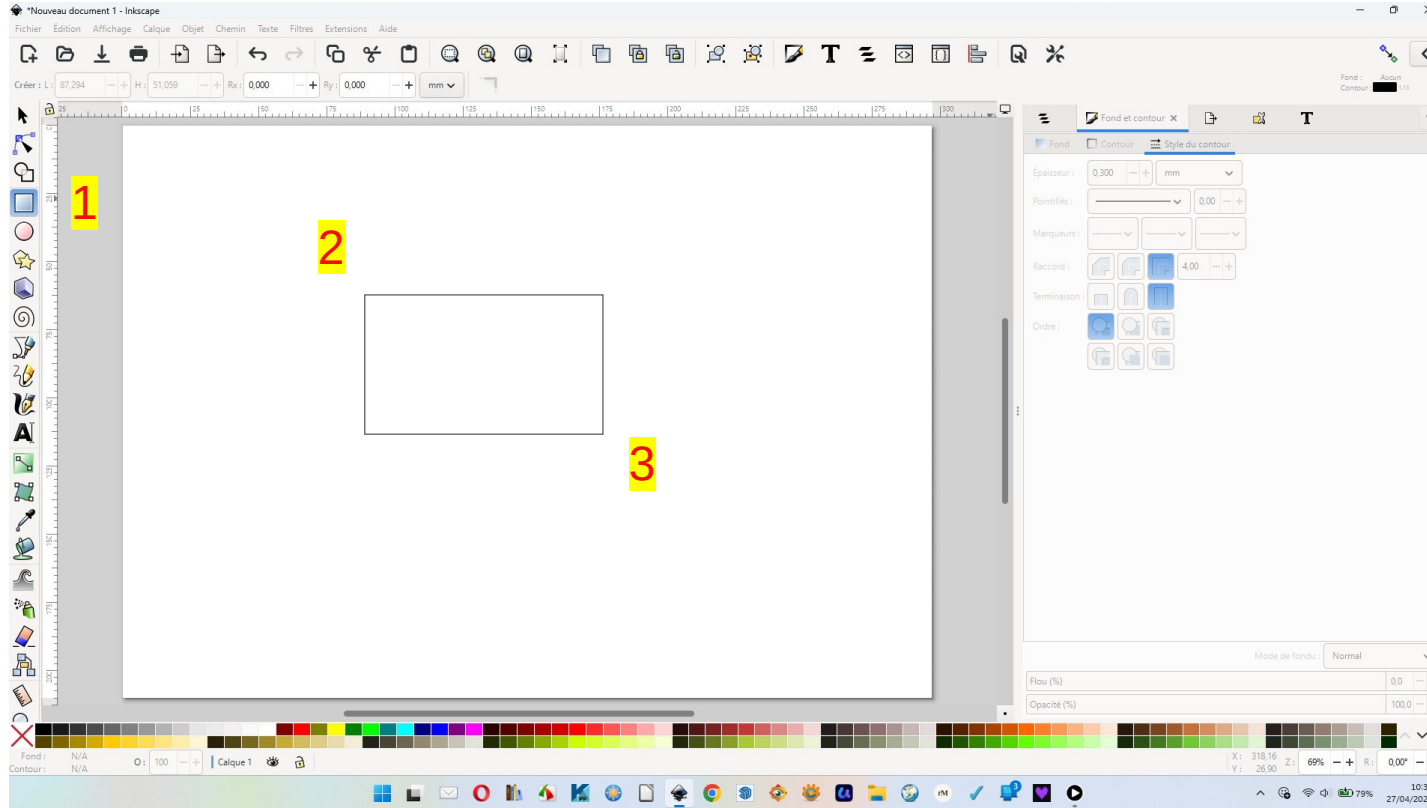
*Nouveau document 1 - Inkscape

Fichier Édition Affichage Calque Objet Chemin Texte Filtres Extensions Aide

Créer : L : 87,294 H : 51,059 Rx : 0,000 Ry : 0,000 mm

Fond : Aucun
Contour :

1

2

3

Fond et contour
Fond Contour Style du contour

Épaisseur : 0,300 mm
Pointillés : 0,00
Marqueurs :
Raccord : 4,00
Terminaison :
Ordre :

Mode de fondu : Normal
Flou (%) 0,0
Opacité (%) 100,0

Fond : N/A
Contour : N/A
O : 100
Calque 1

X : 318,16
Y : 26,90
Z : 69%
R : 0,00°

79%
10:3
27/04/20